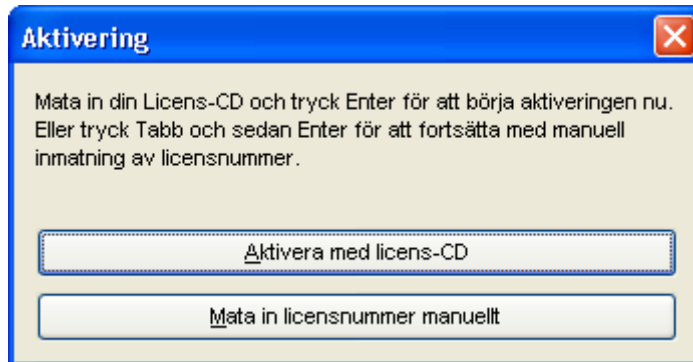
Aktivering

Mata in din Licens-CD och tryck Enter för att börja aktiveringen nu. Eller tryck Tabb och sedan Enter för att fortsätta med manuell inmatning av licensnummer.

Aktivera med licens-CD

Mata in licensnummer manuellt